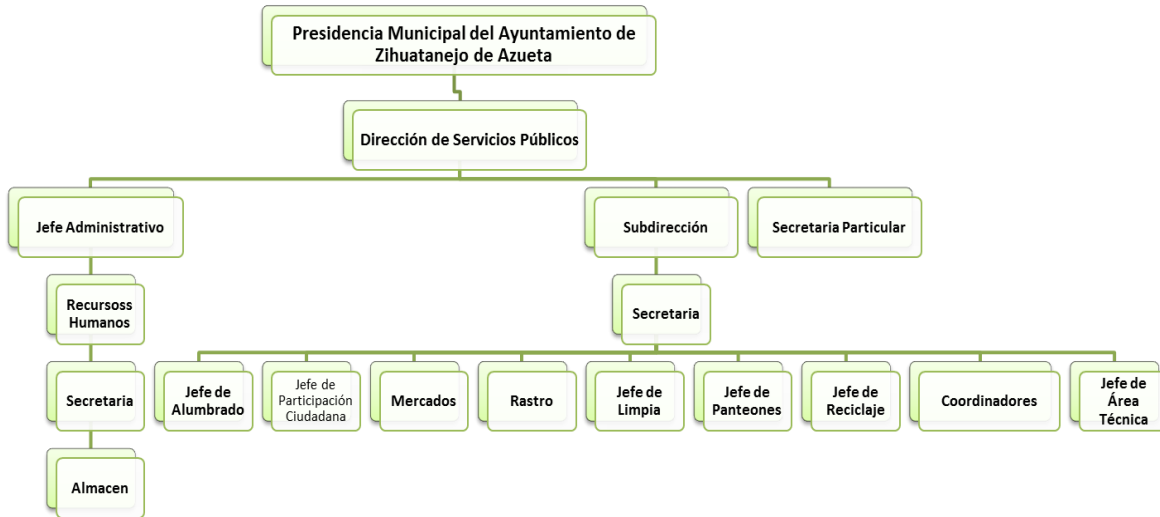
Presidencia Municipal del Ayuntamiento de Zihuatanejo de Azueta

Dirección de Servicios Públicos

Jefe Administrativo

Recursoss Humanos

Secretaria

Almacen

Subdirección

Secretaria Particular

Secretaria

Jefe de Alumbrado

Jefe de Participación Ciudadana

Mercados

Rastro

Jefe de Limpia

Jefe de Panteones

Jefe de Reciclaje

Coordinadores

Jefe de Área Técnica